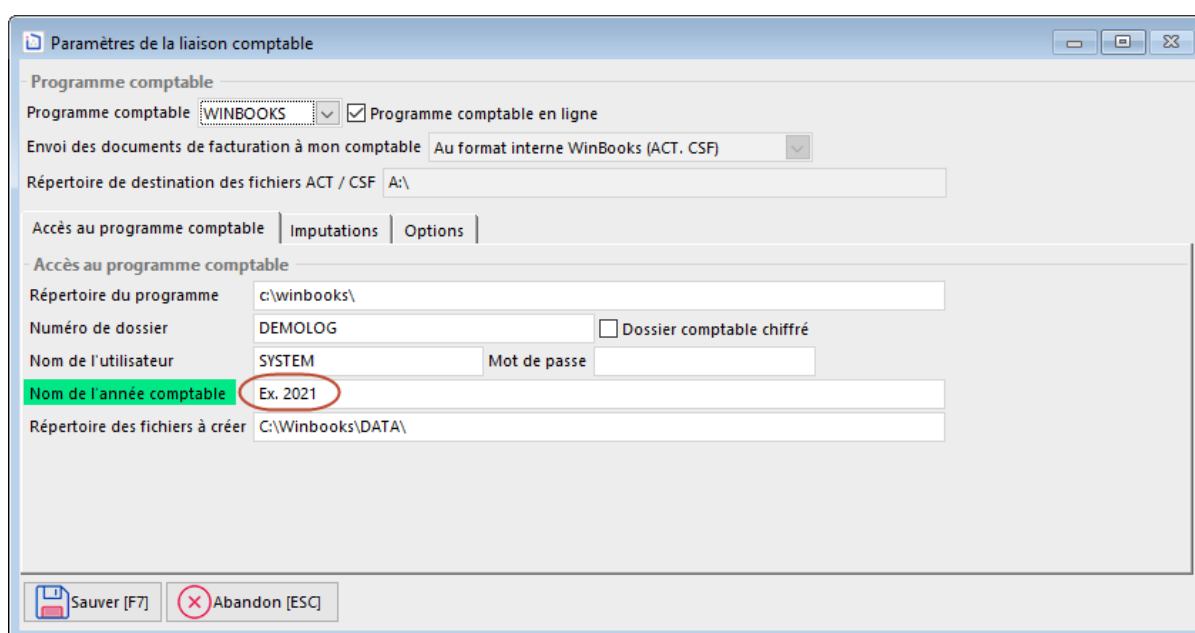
Paramètres de la liaison comptable

Programme comptable

Programme comptable WINBOOKS

Programme comptable en ligne

Envoi des documents de facturation à mon comptable Au format interne WinBooks (ACT. CSF)

Répertoire de destination des fichiers ACT / CSF A:\

Accès au programme comptable | Imputations | Options

Accès au programme comptable

Répertoire du programme c:\winbooks\

Numéro de dossier DEMOLOG

Dossier comptable chiffré

Nom de l'utilisateur SYSTEM

Mot de passe

Nom de l'année comptable Ex. 2021

Répertoire des fichiers à créer C:\Winbooks\DATA\

Sauver [F7]

Abandon [ESC]